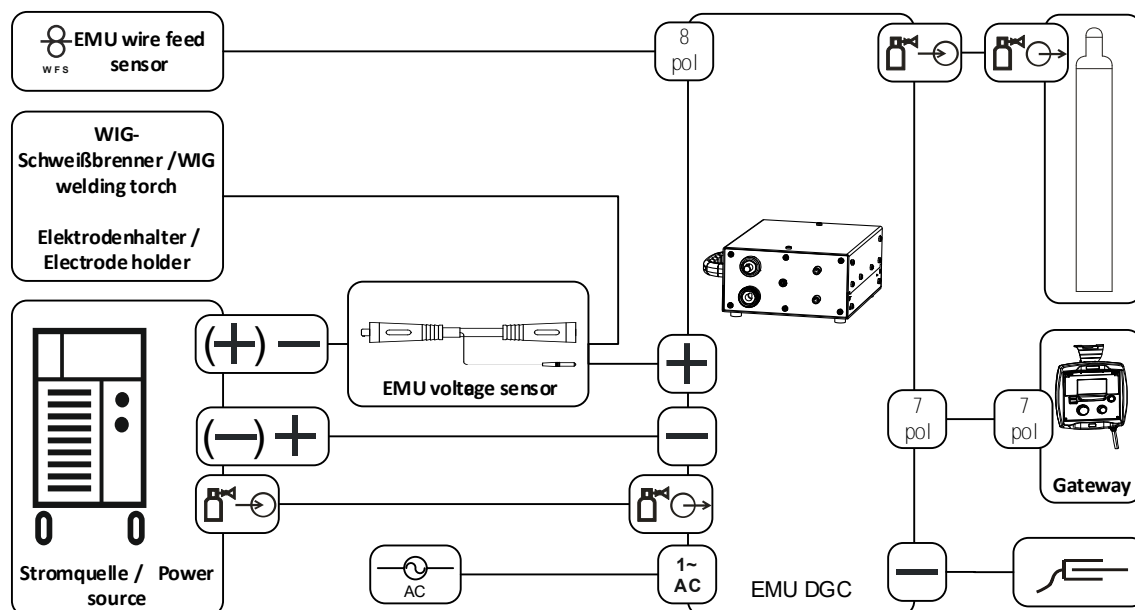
EMU wire feed sensor
WFS

8 pol

WIG-Schweißbrenner / WIG welding torch

Elektrodenhalter / Electrode holder

(+) −

EMU voltege sensor

+

(−) +

−

7 pol

7 pol

Gateway

1~ AC

AC

EMU DGC

−

Stromquelle / Power source